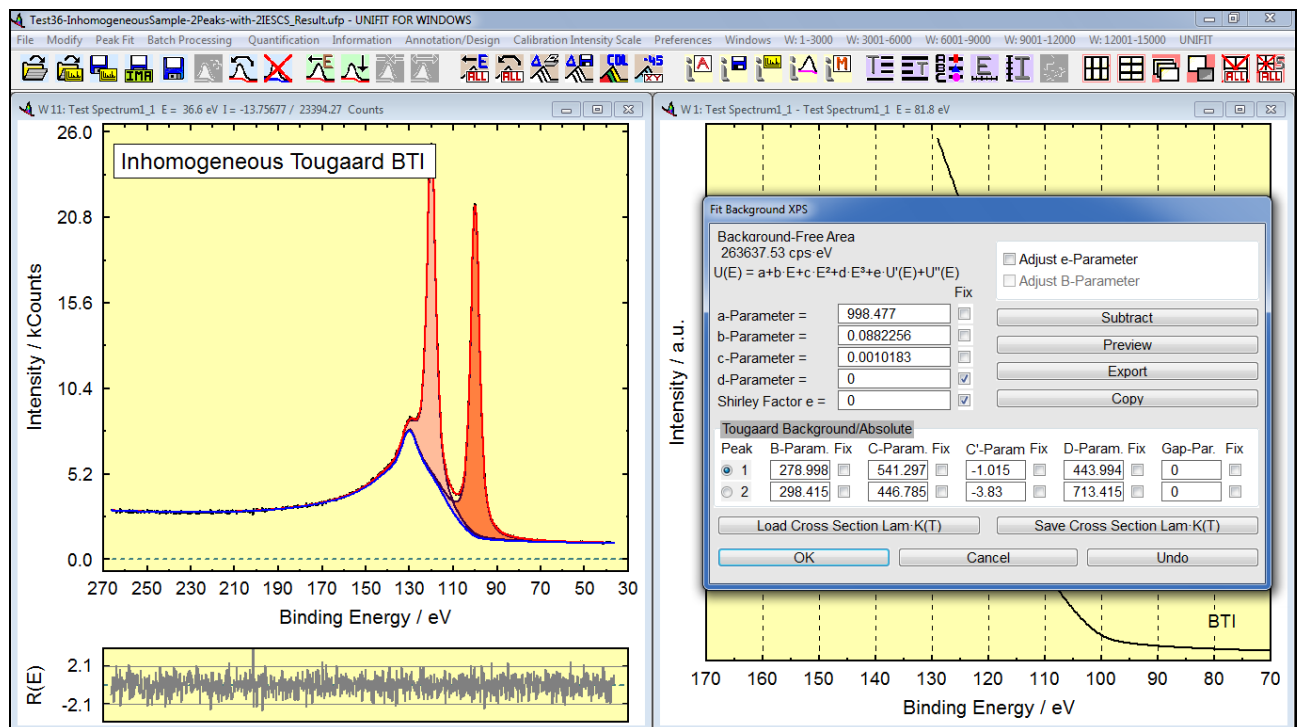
Test36-InhomogeneousSample-2Peaks-with-2IESCS_Result.ufp - UNIFIT FOR WINDOWS

File Modify Peak Fit Batch Processing Quantification Information Annotation/Design Calibration Intensity Scale Preferences Windows W: 1-3000 W: 3001-6000 W: 6001-9000 W: 9001-12000 W: 12001-15000 UNIFIT

W 11: Test Spectrum1_1 E = 36.6 eV I = -13.75677 / 23394.27 Counts

Inhomogeneous Tougaard BTI

Intensity / kCounts

26.0
20.8
15.6
10.4
5.2
0.0

270 250 230 210 190 170 150 130 110 90 70 50 30

Binding Energy / eV

R(E)
2.1
-2.1

W 1: Test Spectrum1_1 - Test Spectrum1_1 E = 81.8 eV

Intensity / a.u.

BTI

170 160 150 140 130 120 110 100 90 80 70

Binding Energy / eV

Fit Background XPS

Background-Free Area
263637.53 cps·eV
U(E) = a+b·E+c·E²+d·E³+e·U'(E)+U''(E)

Adjust e-Parameter
Adjust B-Parameter

Fix
a-Parameter = 998.477
b-Parameter = 0.0882256
c-Parameter = 0.0010183
d-Parameter = 0
Shirley Factor e = 0

Subtract
Preview
Export
Copy

Tougaard Background/Absolute

| Peak | B-Param. | Fix | C-Param. | Fix | C'-Param | Fix | D-Param. | Fix | Gap-Par. | Fix |
|---|---|---|---|---|---|---|---|---|---|---|
| 1 | 278.998 | | 541.297 | | -1.015 | | 443.994 | | 0 | |
| 2 | 298.415 | | 446.785 | | -3.83 | | 713.415 | | 0 | |

Load Cross Section Lam·K(T)
Save Cross Section Lam·K(T)

OK
Cancel
Undo